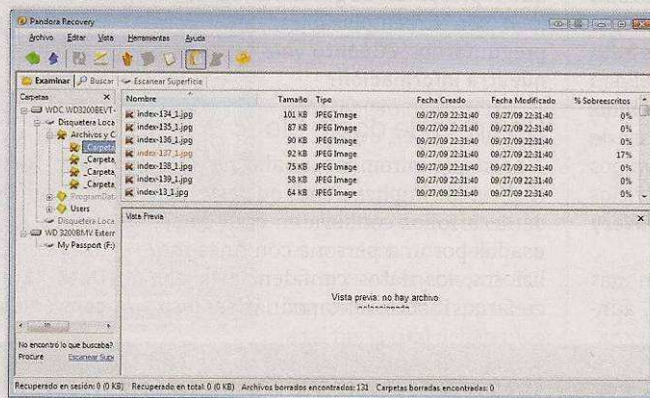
Pandora Recovery

Archivo Editar Vista Herramientas Ayuda

Examinar Buscar Escanear Superficie

Carpetas

WDC WD3200BEVT-
Disquetera Loca
Archivos y C
_Carpeta
_Carpeta
_Carpeta
_Carpeta
ProgramData
Users
Disquetera Loca
WD 3200BMV Extern
My Passport (F:)

| Nombre | Tamaño | Tipo | Fecha Creado | Fecha Modificado | % Sobreescritos |
|---|---|---|---|---|---|
| index-134_1.jpg | 101 KB | JPEG Image | 09/27/09 22:31:40 | 09/27/09 22:31:40 | 0% |
| index-135_1.jpg | 87 KB | JPEG Image | 09/27/09 22:31:40 | 09/27/09 22:31:40 | 0% |
| index-136_1.jpg | 90 KB | JPEG Image | 09/27/09 22:31:40 | 09/27/09 22:31:40 | 0% |
| index-137_1.jpg | 92 KB | JPEG Image | 09/27/09 22:31:40 | 09/27/09 22:31:40 | 17% |
| index-138_1.jpg | 75 KB | JPEG Image | 09/27/09 22:31:40 | 09/27/09 22:31:40 | 0% |
| index-139_1.jpg | 58 KB | JPEG Image | 09/27/09 22:31:40 | 09/27/09 22:31:40 | 0% |
| index-13_1.jpg | 66 KB | JPEG Image | 09/27/09 22:31:40 | 09/27/09 22:31:40 | 0% |

Vista Previa

Vista previa, no hay archivo seleccionado

No encontró lo que buscaba?
Procure Escanear Supe

Recuperado en sesión: 0 (0 KB) Recuperado en total: 0 (0 KB) Archivos borrados encontrados: 131 Carpetas borradas encontradas: 0